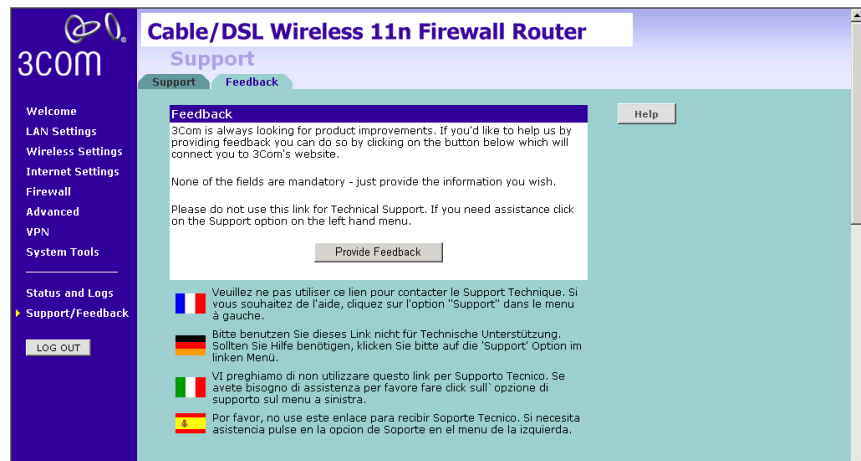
3COM

Cable/DSL Wireless 11n Firewall Router

Support

Support Feedback

Welcome
LAN Settings
Wireless Settings
Internet Settings
Firewall
Advanced
VPN
System Tools

Status and Logs
Support/Feedback

LOG OUT

Feedback

3Com is always looking for product improvements. If you'd like to help us by providing feedback you can do so by clicking on the button below which will connect you to 3Com's website.

None of the fields are mandatory - just provide the information you wish.

Please do not use this link for Technical Support. If you need assistance click on the Support option on the left hand menu.

Provide Feedback

Help

Veuillez ne pas utiliser ce lien pour contacter le Support Technique. Si vous souhaitez de l'aide, cliquez sur l'option "Support" dans le menu à gauche.

Bitte benutzen Sie dieses Link nicht für Technische Unterstützung. Sollten Sie Hilfe benötigen, klicken Sie bitte auf die 'Support' Option im linken Menü.

VI preghiamo di non utilizzare questo link per Supporto Tecnico. Se avete bisogno di assistenza per favore fare click sull` opzione di supporto sul menu a sinistra.

Por favor, no use este enlace para recibir Soporte Tecnico. Si necesita asistencia pulse en la opcion de Soporte en el menu de la izquierda.